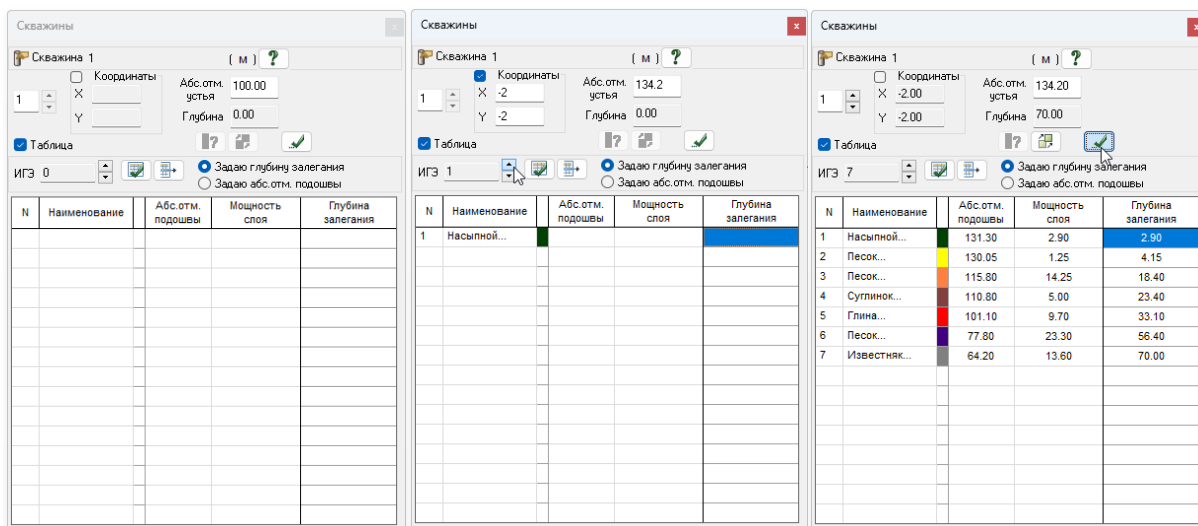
Скважины

Скважина 1 ( м ) ?

1 Координаты X Y Абс.отм. устья 100.00 Глубина 0.00

Таблица

ИГЭ 0 Задаю глубину залегания Задаю абс.отм. подошвы

| N | Наименование | | Абс.отм. подошвы | Мощность слоя | Глубина залегания |
|---|---|---|---|---|---|

Скважины ×

Скважина 1 ( м ) ?

1 Координаты X -2 Y -2 Абс.отм. устья 134.2 Глубина 0.00

Таблица

ИГЭ 1 Задаю глубину залегания Задаю абс.отм. подошвы

| N | Наименование | | Абс.отм. подошвы | Мощность слоя | Глубина залегания |
|---|---|---|---|---|---|
| 1 | Насыпной... | | | | |

Скважины

Скважина 1 ( м ) ?

1 Координаты X -2.00 Y -2.00 Абс.отм. устья 134.20 Глубина 70.00

Таблица

ИГЭ 7 Задаю глубину залегания Задаю абс.отм. подошвы

| N | Наименование | | Абс.отм. подошвы | Мощность слоя | Глубина залегания |
|---|---|---|---|---|---|
| 1 | Насыпной... | | 131.30 | 2.90 | 2.90 |
| 2 | Песок... | | 130.05 | 1.25 | 4.15 |
| 3 | Песок... | | 115.80 | 14.25 | 18.40 |
| 4 | Суглинок... | | 110.80 | 5.00 | 23.40 |
| 5 | Глина... | | 101.10 | 9.70 | 33.10 |
| 6 | Песок... | | 77.80 | 23.30 | 56.40 |
| 7 | Известняк... | | 64.20 | 13.60 | 70.00 |